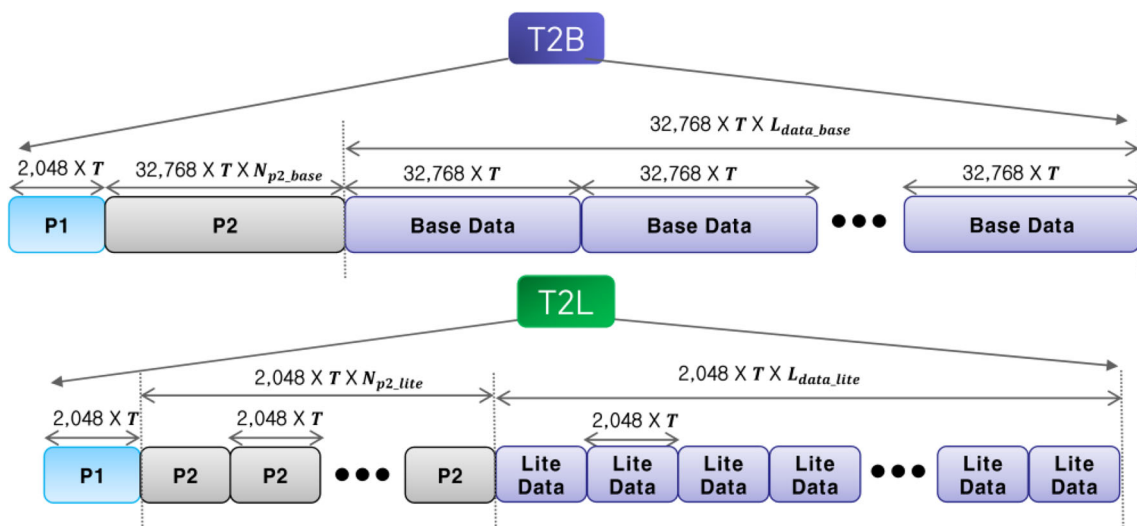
T2B

32,768 X $\boldsymbol{T}$ X $\boldsymbol{L_{data\_base}}$

2,048 X $\boldsymbol{T}$

32,768 X $\boldsymbol{T}$ X $\boldsymbol{N_{p2\_base}}$

32,768 X $\boldsymbol{T}$

32,768 X $\boldsymbol{T}$

32,768 X $\boldsymbol{T}$

P1

P2

Base Data

Base Data

Base Data

T2L

2,048 X $\boldsymbol{T}$ X $\boldsymbol{N_{p2\_lite}}$

2,048 X $\boldsymbol{T}$ X $\boldsymbol{L_{data\_lite}}$

2,048 X $\boldsymbol{T}$

2,048 X $\boldsymbol{T}$

2,048 X $\boldsymbol{T}$

P1

P2

P2

P2

Lite Data

Lite Data

Lite Data

Lite Data

Lite Data

Lite Data